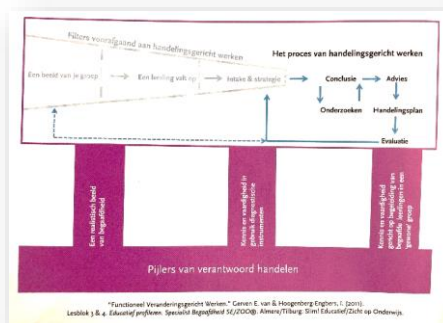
Pijlers voorafgaand aan handelingsgericht werken

Het proces van handelingsgericht werken

Een beeld van je groep → Een leerling valt op → Intake & strategie → Conclusie → Advies

Onderzoeken

Handelingsplan

Evaluatie

Een realistisch beeld van begaafdheid

Kennis en vaardigheid in gebruik diagnostische instrumenten

Kennis en vaardigheid gericht op begeleiding van begaafde leerlingen in een 'gewone' groep

Pijlers van verantwoord handelen

"Functioneel Veranderingsgericht Werken." Gerven E. van & Hoogenberg-Engbers, I. (2015).
Lesblok 3 & 4. Educatief profileren. Specialist Begaafdheid SE/ZOO@. Almere/Tilburg: Slim! Educatief/Zicht op Onderwijs.